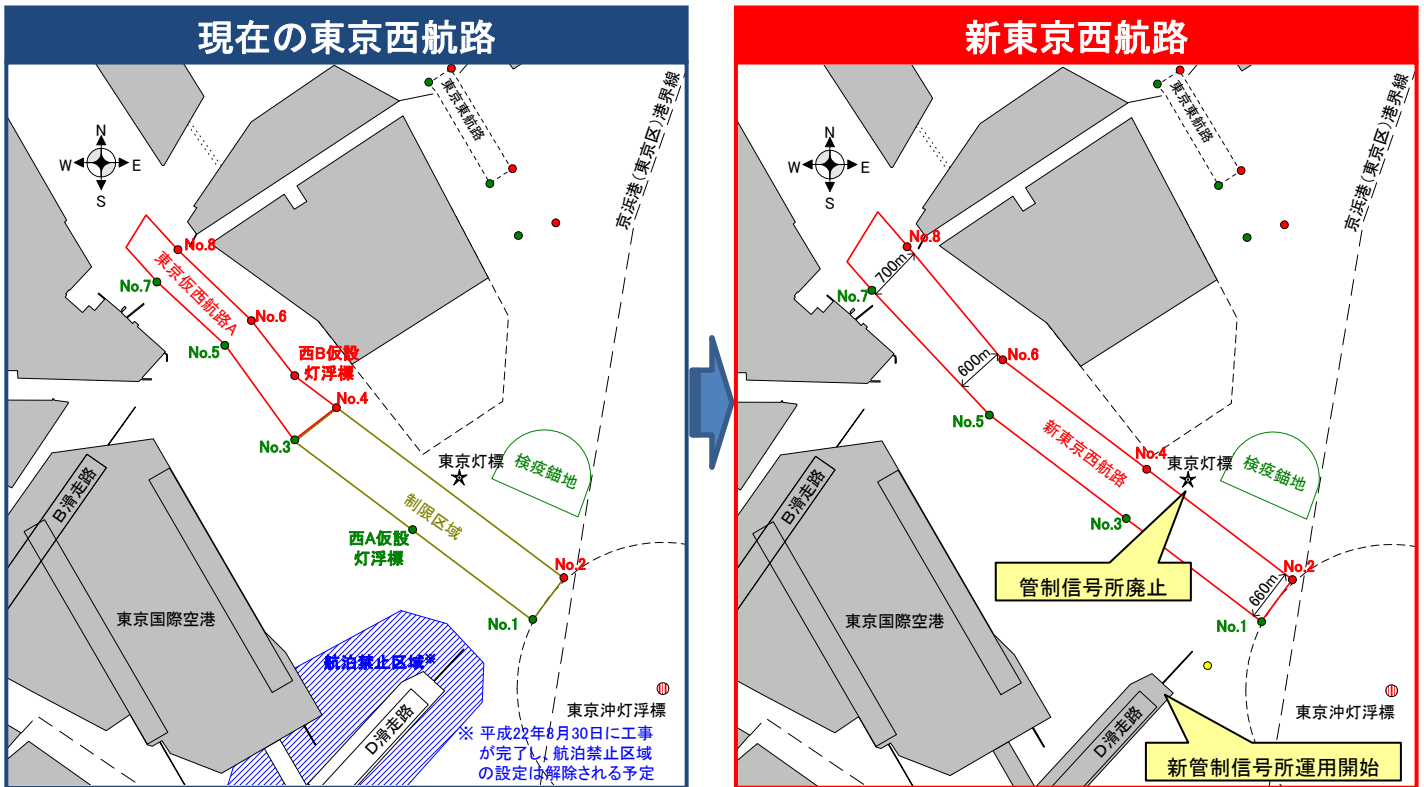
現在の東京西航路

N
W E
S

東京東航路

京浜港(東京区)港界線

No.8
No.7
東京仮西航路A
No.6
No.5
西B仮設灯浮標
No.4
No.3
東京灯標
検疫錨地
制限区域
B滑走路
西A仮設灯浮標
No.2
No.1
東京国際空港
航泊禁止区域※
D滑走路
東京沖灯浮標
※ 平成22年8月30日に工事が完了し，航泊禁止区域の設定は解除される予定

新東京西航路

N
W E
S

東京東航路

京浜港(東京区)港界線

No.8
700m
No.7
600m
No.6
No.5
新東京西航路
No.4
東京灯標
検疫錨地
B滑走路
No.3
管制信号所廃止
660m
No.2
No.1
東京国際空港
D滑走路
東京沖灯浮標
新管制信号所運用開始